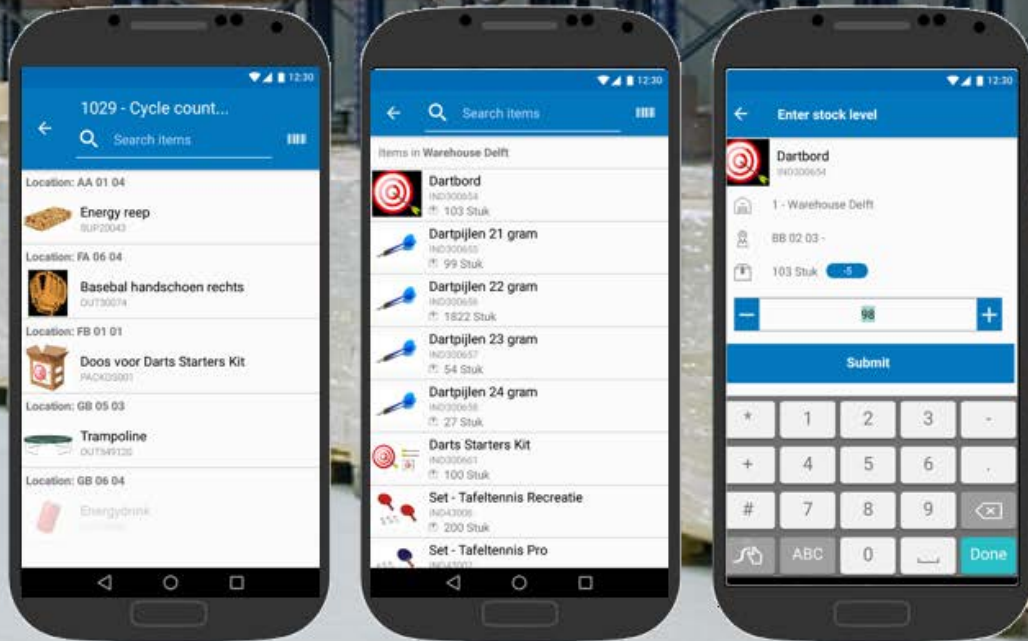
12:30

1029 - Cycle count...

Search items

Location: AA 01 04

Energy reep
SUP20043

Location: FA 06 04

Basebal handschoen rechts
OUT30074

Location: FB 01 01

Doos voor Darts Starters Kit
PACKDS001

Location: GB 05 03

Trampoline
OUT549120

Location: GB 06 04

Energydrink
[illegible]

12:30

Search items

Items in Warehouse Delft

Dartbord
IND300654
103 Stuk

Dartpijlen 21 gram
IND300655
99 Stuk

Dartpijlen 22 gram
IND300656
1822 Stuk

Dartpijlen 23 gram
IND300657
54 Stuk

Dartpijlen 24 gram
IND300658
27 Stuk

Darts Starters Kit
IND300661
100 Stuk

Set - Tafeltennis Recreatie
IND43006
200 Stuk

Set - Tafeltennis Pro
IND43007

12:30

Enter stock level

Dartbord
IND300654

1 - Warehouse Delft

BB 02 03 -

103 Stuk -5

98

Submit

| * | 1 | 2 | 3 | - |
|---|---|---|---|---|
| + | 4 | 5 | 6 | . |
| # | 7 | 8 | 9 | |
| | ABC | 0 | | Done |